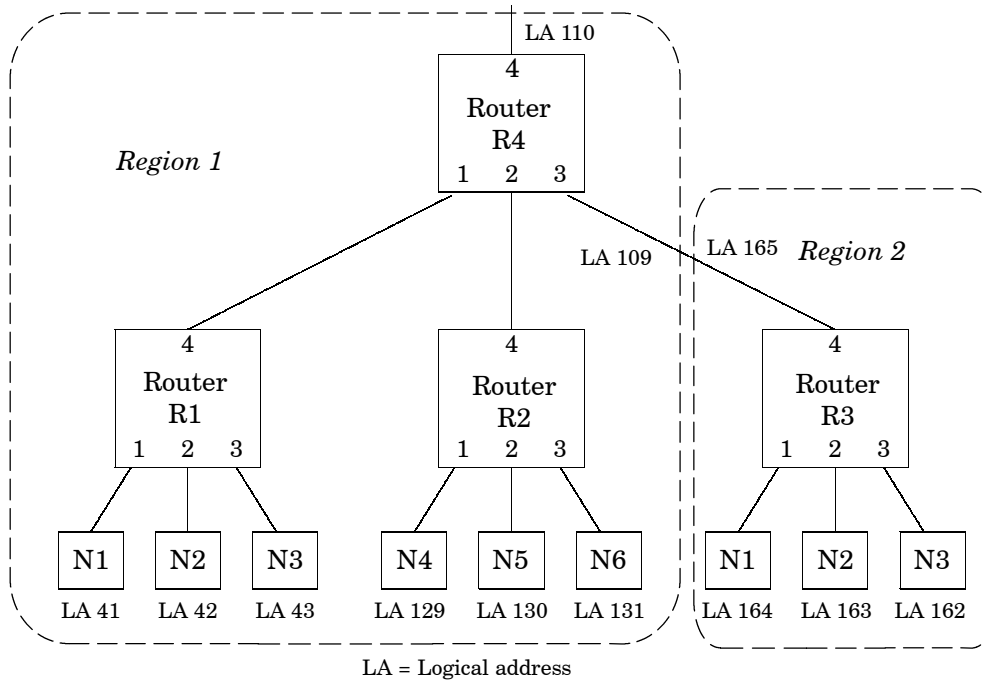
LA 110

4
Router
R4
1 2 3

Region 1

LA 109

LA 165

Region 2

4
Router
R1
1 2 3

4
Router
R2
1 2 3

4
Router
R3
1 2 3

N1
LA 41

N2
LA 42

N3
LA 43

N4
LA 129

N5
LA 130

N6
LA 131

N1
LA 164

N2
LA 163

N3
LA 162

LA = Logical address